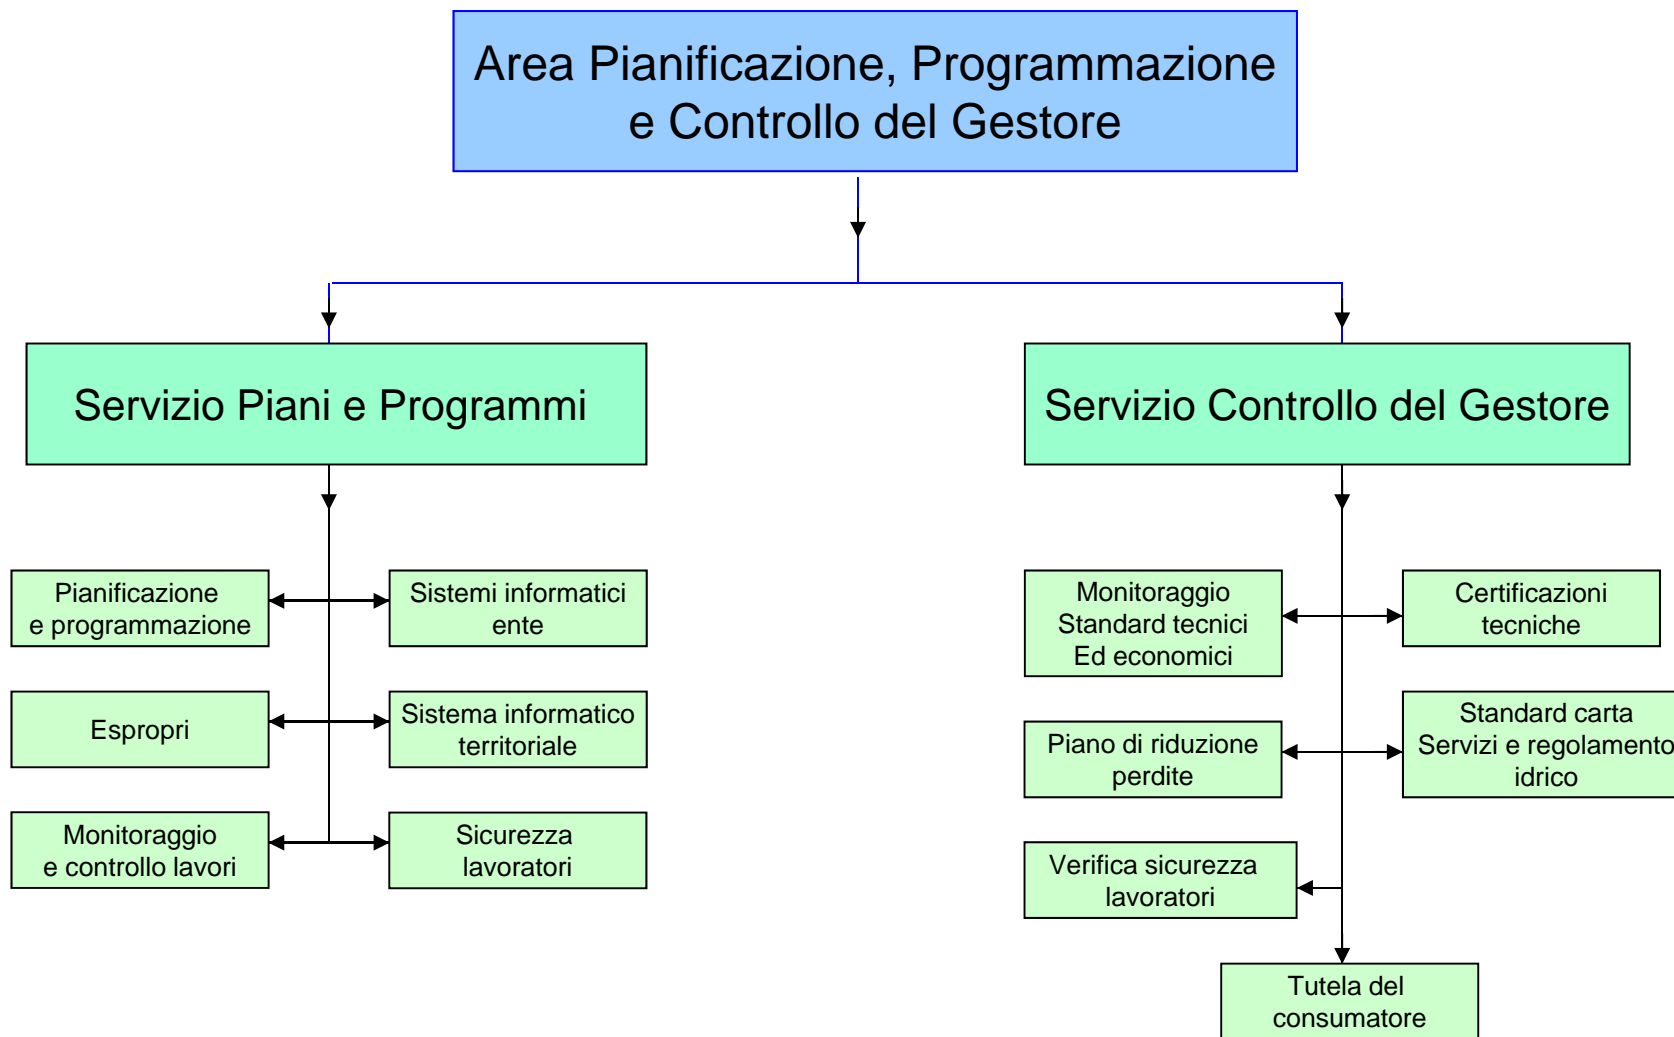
Area Pianificazione, Programmazione e Controllo del Gestore

Servizio Piani e Programmi

Servizio Controllo del Gestore

Pianificazione e programmazione

Sistemi informatici ente

Espropri

Sistema informatico territoriale

Monitoraggio e controllo lavori

Sicurezza lavoratori

Monitoraggio Standard tecnici Ed economici

Certificazioni tecniche

Piano di riduzione perdite

Standard carta Servizi e regolamento idrico

Verifica sicurezza lavoratori

Tutela del consumatore